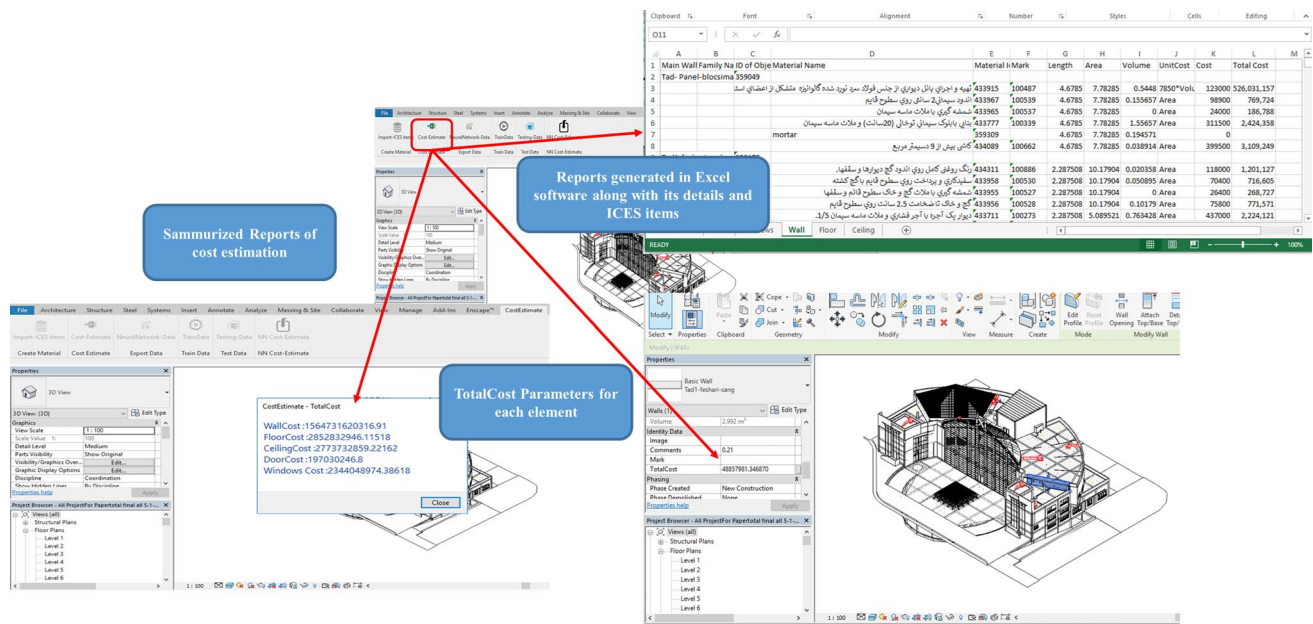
Clipboard Font Alignment Number Styles Cells Editing

O11 fx

| | A | B | C | D | E | F | G | H | I | J | K | L | M |
|---|---|---|---|---|---|---|---|---|---|---|---|---|---|
| 1 | Main Wall | Family Na | ID of Obje | Material Name | Material I | Mark | Length | Area | Volume | UnitCost | Cost | Total Cost | |
| 2 | Tad- Panel-blocsima | | 359049 | | | | | | | | | | |
| 3 | | | | تهيه و اجراي پانل ديواري از جنس فولاد سرد تورد شده گالوانيزه متشكل از اعضاي اسد | 433915 | 100487 | 4.6785 | 7.78285 | 0.5448 | 7850*Volu | 123000 | 526,031,157 | |
| 4 | | | | اندود سيماني2 سانتي روي سطوح قايم | 433967 | 100539 | 4.6785 | 7.78285 | 0.155657 | Area | 98900 | 769,724 | |
| 5 | | | | شمشه گيري با ملات ماسه سيمان | 433965 | 100537 | 4.6785 | 7.78285 | 0 | Area | 24000 | 186,788 | |
| 6 | | | | بتاي بابلوك سيماني توخالي (20سانت) و ملات ماسه سيمان | 433777 | 100339 | 4.6785 | 7.78285 | 1.55657 | Area | 311500 | 2,424,358 | |
| 7 | | | | mortar | 359309 | | 4.6785 | 7.78285 | 0.194571 | | 0 | | |
| 8 | | | | كاشي بيش از 9 دسيمتر مربع | 434089 | 100662 | 4.6785 | 7.78285 | 0.038914 | Area | 399500 | 3,109,249 | |
| | | | | رنگ روغني كامل روي اندود گچ ديوارها و سقفها. | 434311 | 100886 | 2.287508 | 10.17904 | 0.020358 | Area | 118000 | 1,201,127 | |
| | | | | سفيدكاري و پرداخت روي سطوح قايم با گچ كشته | 433958 | 100530 | 2.287508 | 10.17904 | 0.050895 | Area | 70400 | 716,605 | |
| | | | | شمشه گيري با ملات گچ و خاك سطوح قائم و سقفها | 433955 | 100527 | 2.287508 | 10.17904 | 0 | Area | 26400 | 268,727 | |
| | | | | گچ و خاك تا ضخامت 2.5 سانت روي سطوح قايم | 433956 | 100528 | 2.287508 | 10.17904 | 0.10179 | Area | 75800 | 771,571 | |
| | | | | ديوار يك آجره با آجر فشاري و ملات ماسه سيمان 1/5. | 433711 | 100273 | 2.287508 | 5.089521 | 0.763428 | Area | 437000 | 2,224,121 | |

Views Wall Floor Ceiling
READY 100%

Reports generated in Excel software along with its details and ICES items

Sammurized Reports of cost estimation

TotalCost Parameters for each element

File Architecture Structure Steel Systems Insert Annotate Analyze Massing & Site Collaborate View Manage Add-Ins Enscape™ CostEstimate
Import-ICES Items Cost-Estimate NeuralNetwork-Data TrainData Testing-Data NN Cost-Estimate
Create Material Cost Estimate Export Data Train Data Test Data NN Cost-Estimate

Properties
3D View
3D View: {3D} Edit Type
Graphics
View Scale 1 : 100
Scale Value 1: 100
Detail Level Medium
Parts Visibility Show Original
Visibility/Graphics Over... Edit...
Graphic Display Options Edit...
Discipline Coordination
Show Hidden Lines By Discipline
Properties help Apply

Project Browser - All ProjectFor Papertotal final all 5-1-...
Views (all)
Structural Plans
Floor Plans
Level 1
Level 2
Level 3
Level 4
Level 5
Level 6

CostEstimate - TotalCost
WallCost :1564731620316.91
FloorCost :2852832946.11518
CeilingCost :2773732859.22162
DoorCost :197030246.8
Windows Cost :2344048974.38618
Close

1 : 100

Modify Properties Paste Cope Cut Join Clipboard Geometry Modify View Measure Create Edit Profile Reset Profile Mode Wall Opening Attach Top/Base Detach Top/Base Modify Wall
Select Properties
Modify | Walls

Properties
Basic Wall
Tad1-feshari-sang
Walls (1) Edit Type
Volume 2.992 m³
Identity Data
Image
Comments 0.21
Mark
TotalCost 48857981.346870
Phasing
Phase Created New Construction
Phase Demolished None
Properties help Apply

Project Browser - All ProjectFor Papertotal final all 5-1-...
Views (all)
Structural Plans
Floor Plans
Level 1
Level 2
Level 3
Level 4
Level 5
Level 6

1 : 100